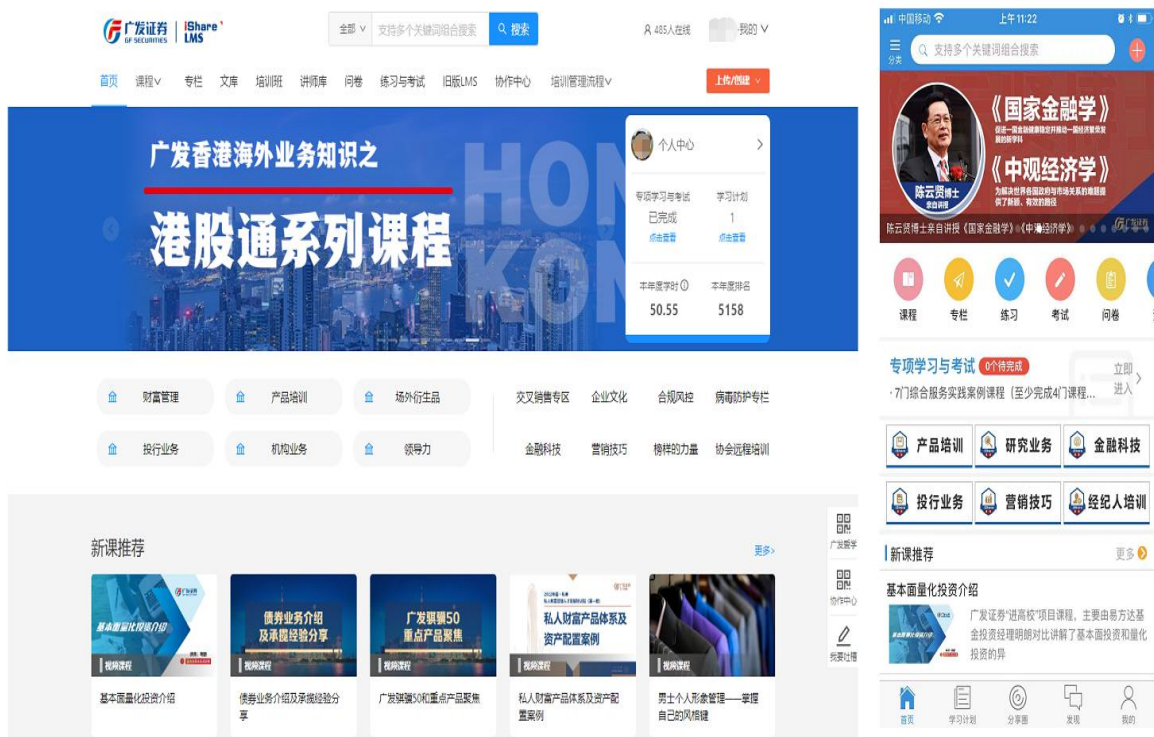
广发证券 GF SECURITIES | iShare LMS

全部 支持多个关键词组合搜索 搜索

485人在线 我的

首页 课程 专栏 文库 培训班 讲师库 问卷 练习与考试 旧版LMS 协作中心 培训管理流程 上传/创建

广发香港海外业务知识之
港股通系列课程
HONG KONG

个人中心
专项学习与考试 已完成 点击查看
学习计划 1 点击查看
本年度学时 50.55
本年度排名 5158

财富管理 产品培训 场外衍生品 交叉销售专区 企业文化 合规风控 病毒防护专栏
投行业务 机构业务 领导力 金融科技 营销技巧 榜样的力量 协会远程培训

新课推荐 更多>

视频课程 基本面量化投资介绍
视频课程 债券业务介绍及承揽经验分享
视频课程 广发骐骥50和重点产品聚焦
视频课程 私人财富产品体系及资产配置案例
视频课程 男士个人形象管理——掌握自己的风格键

广发微学 协作中心 我要吐槽

中国移动 上午11:22
分类 支持多个关键词组合搜索
《国家金融学》
《中观经济学》
陈云贤博士亲自讲授
陈云贤博士亲自讲授《国家金融学》《中观经济学》
课程 专栏 练习 考试 问卷
专项学习与考试 0个待完成
·7门综合服务实践案例课程（至少完成4门课程...
立即进入
产品培训 研究业务 金融科技
投行业务 营销技巧 经纪人培训
新课推荐 更多
基本面量化投资介绍
广发证券"进高校"项目课程，主要由易方达基金投资经理明朗对比讲解了基本面投资和量化投资的异
首页 学习计划 分享圈 发现 我的